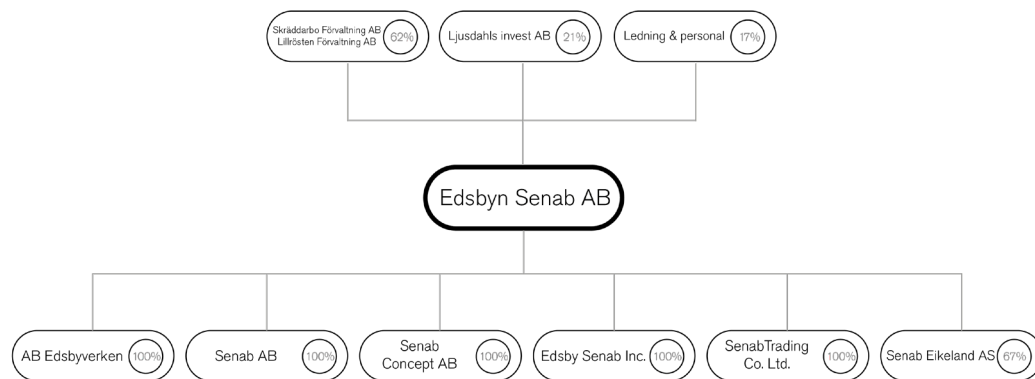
Skräddarbo Förvaltning AB
Lillrösten Förvaltning AB
62%

Ljusdahls invest AB
21%

Ledning & personal
17%

Edsbyn Senab AB

AB Edsbyverken
100%

Senab AB
100%

Senab
Concept AB
100%

Edsby Senab Inc.
100%

SenabTrading
Co. Ltd.
100%

Senab Eikeland AS
67%